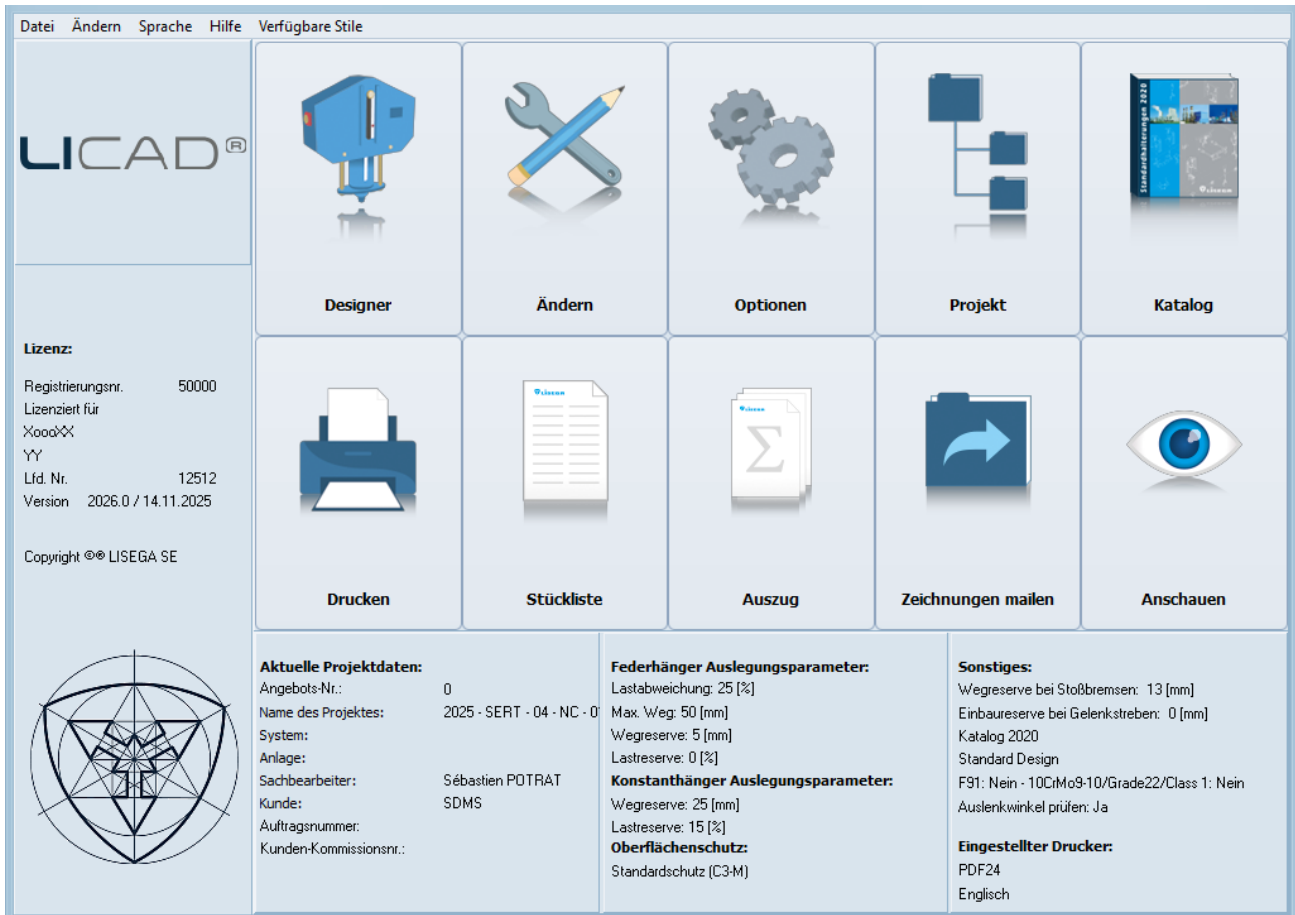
Datei Ändern Sprache Hilfe Verfügbare Stile

LICAD®

Lizenz:

Registrierungsnr. 50000
Lizenziert für
XoooXX
YY
Lfd. Nr. 12512
Version 2026.0 / 14.11.2025

Copyright ©® LISEGA SE

Designer

Ändern

Optionen

Projekt

Standardhalterungen 2020

Katalog

Drucken

Stückliste

Auszug

Zeichnungen mailen

Anschauen

Aktuelle Projektdaten:

| | |
|---|---|
| Angebots-Nr.: | 0 |
| Name des Projektes: | 2025 - SERT - 04 - NC - 0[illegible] |
| System: | |
| Anlage: | |
| Sachbearbeiter: | Sébastien POTRAT |
| Kunde: | SDMS |
| Auftragsnummer: | |
| Kunden-Kommissionsnr.: | |

Federhänger Auslegungsparameter:
Lastabweichung: 25 [%]
Max. Weg: 50 [mm]
Wegreserve: 5 [mm]
Lastreserve: 0 [%]
Konstanthänger Auslegungsparameter:
Wegreserve: 25 [mm]
Lastreserve: 15 [%]
Oberflächenschutz:
Standardschutz (C3-M)

Sonstiges:
Wegreserve bei Stoßbremsen: 13 [mm]
Einbaureserve bei Gelenkstreben: 0 [mm]
Katalog 2020
Standard Design
F91: Nein - 10CrMo9-10/Grade22/Class 1: Nein
Auslenkwinkel prüfen: Ja

Eingestellter Drucker:
PDF24
Englisch